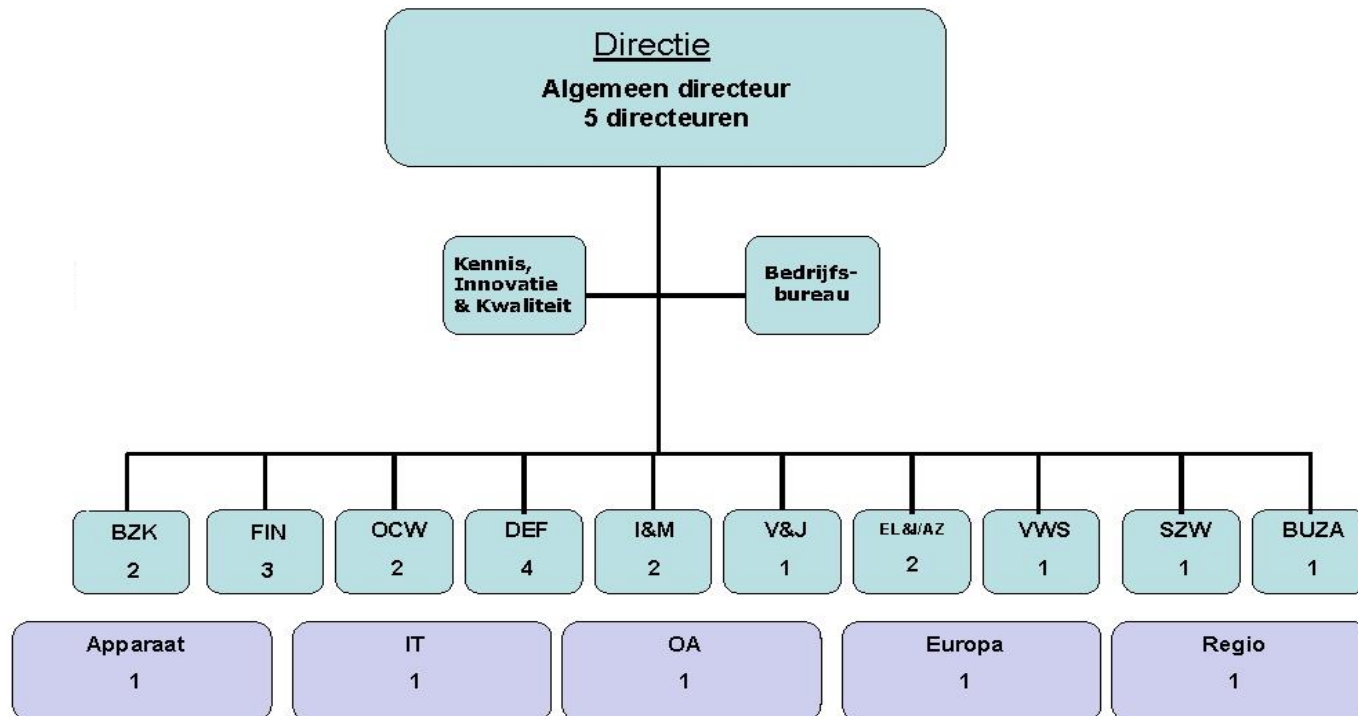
Directie
Algemeen directeur
5 directeuren

Kennis, Innovatie & Kwaliteit

Bedrijfsbureau

BZK
2

FIN
3

OCW
2

DEF
4

I&M
2

V&J
1

EL&I/AZ
2

VWS
1

SZW
1

BUZA
1

Apparaat
1

IT
1

OA
1

Europa
1

Regio
1